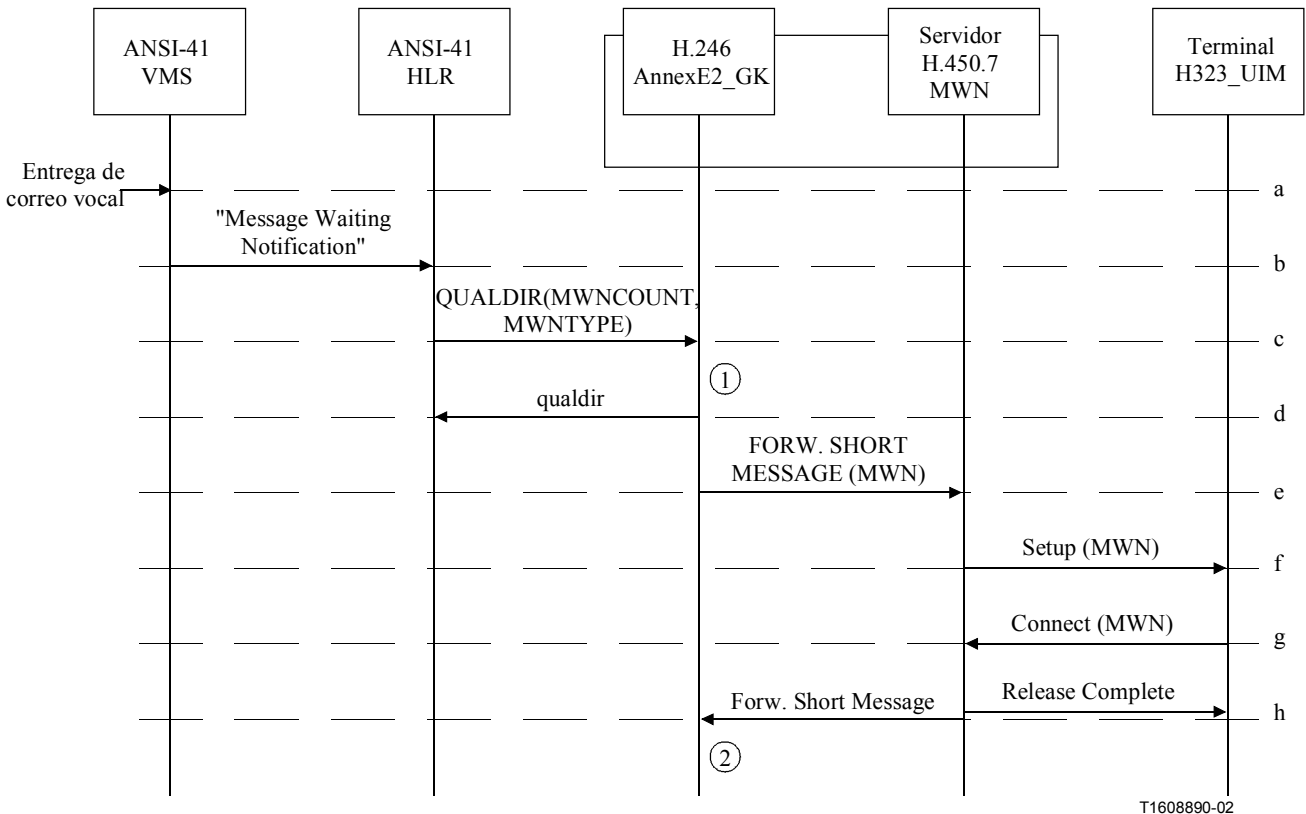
ANSI-41
VMS

ANSI-41
HLR

H.246
AnnexE2_GK

Servidor
H.450.7
MWN

Terminal
H323_UIM

Entrega de correo vocal

a

"Message Waiting Notification"

b

QUALDIR(MWNCOUNT, MWNTYPE)

c

1

qualdir

d

FORW. SHORT MESSAGE (MWN)

e

Setup (MWN)

f

Connect (MWN)

g

Forw. Short Message

Release Complete

h

2

T1608890-02